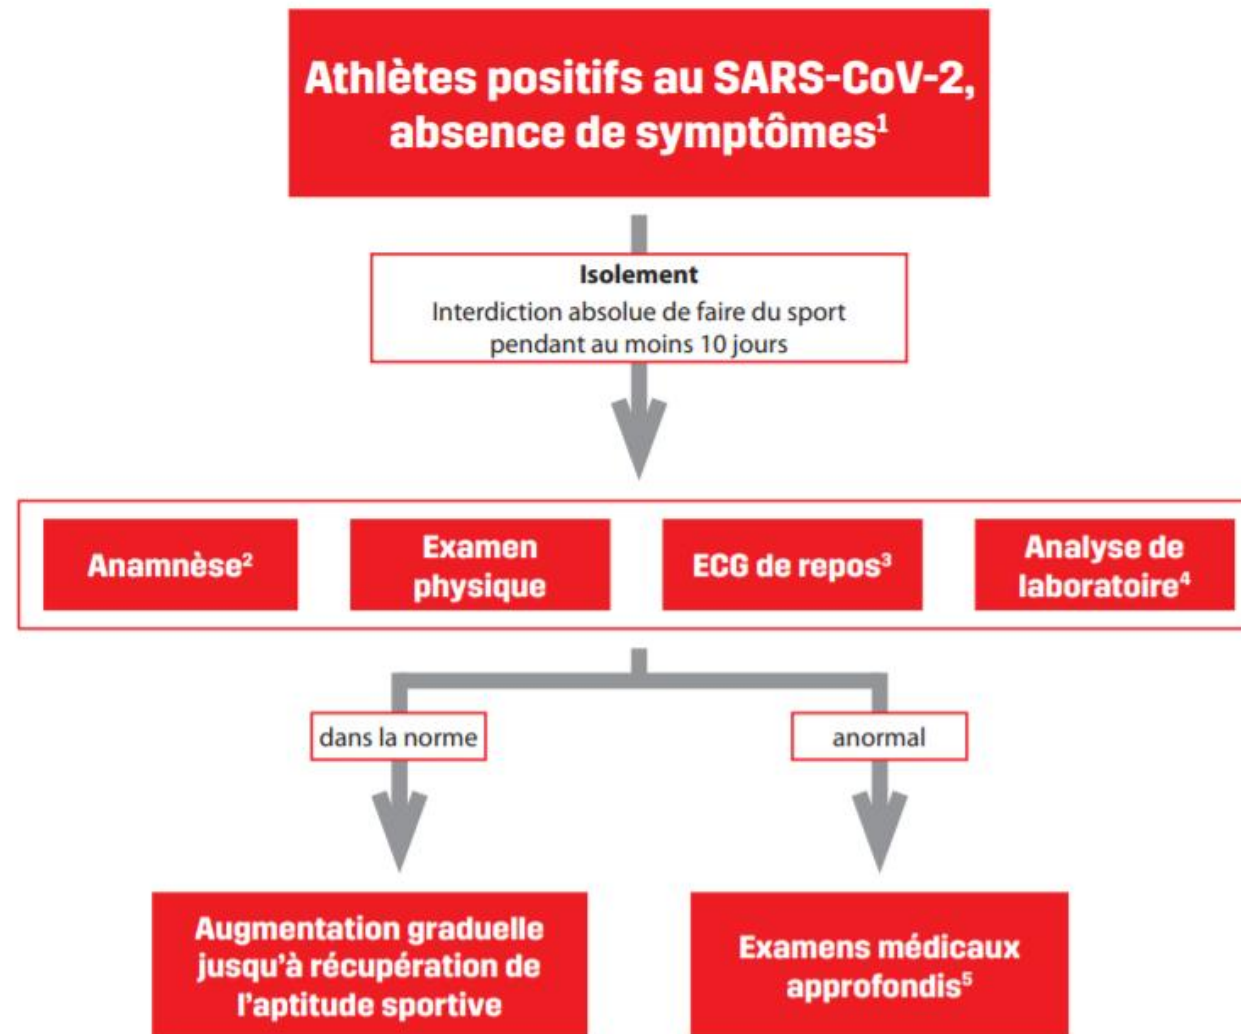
Athlètes positifs au SARS-CoV-2, absence de symptômes$^1$

Isolement
Interdiction absolue de faire du sport pendant au moins 10 jours

Anamnèse$^2$

Examen physique

ECG de repos$^3$

Analyse de laboratoire$^4$

dans la norme

anormal

Augmentation graduelle jusqu'à récupération de l'aptitude sportive

Examens médicaux approfondis$^5$